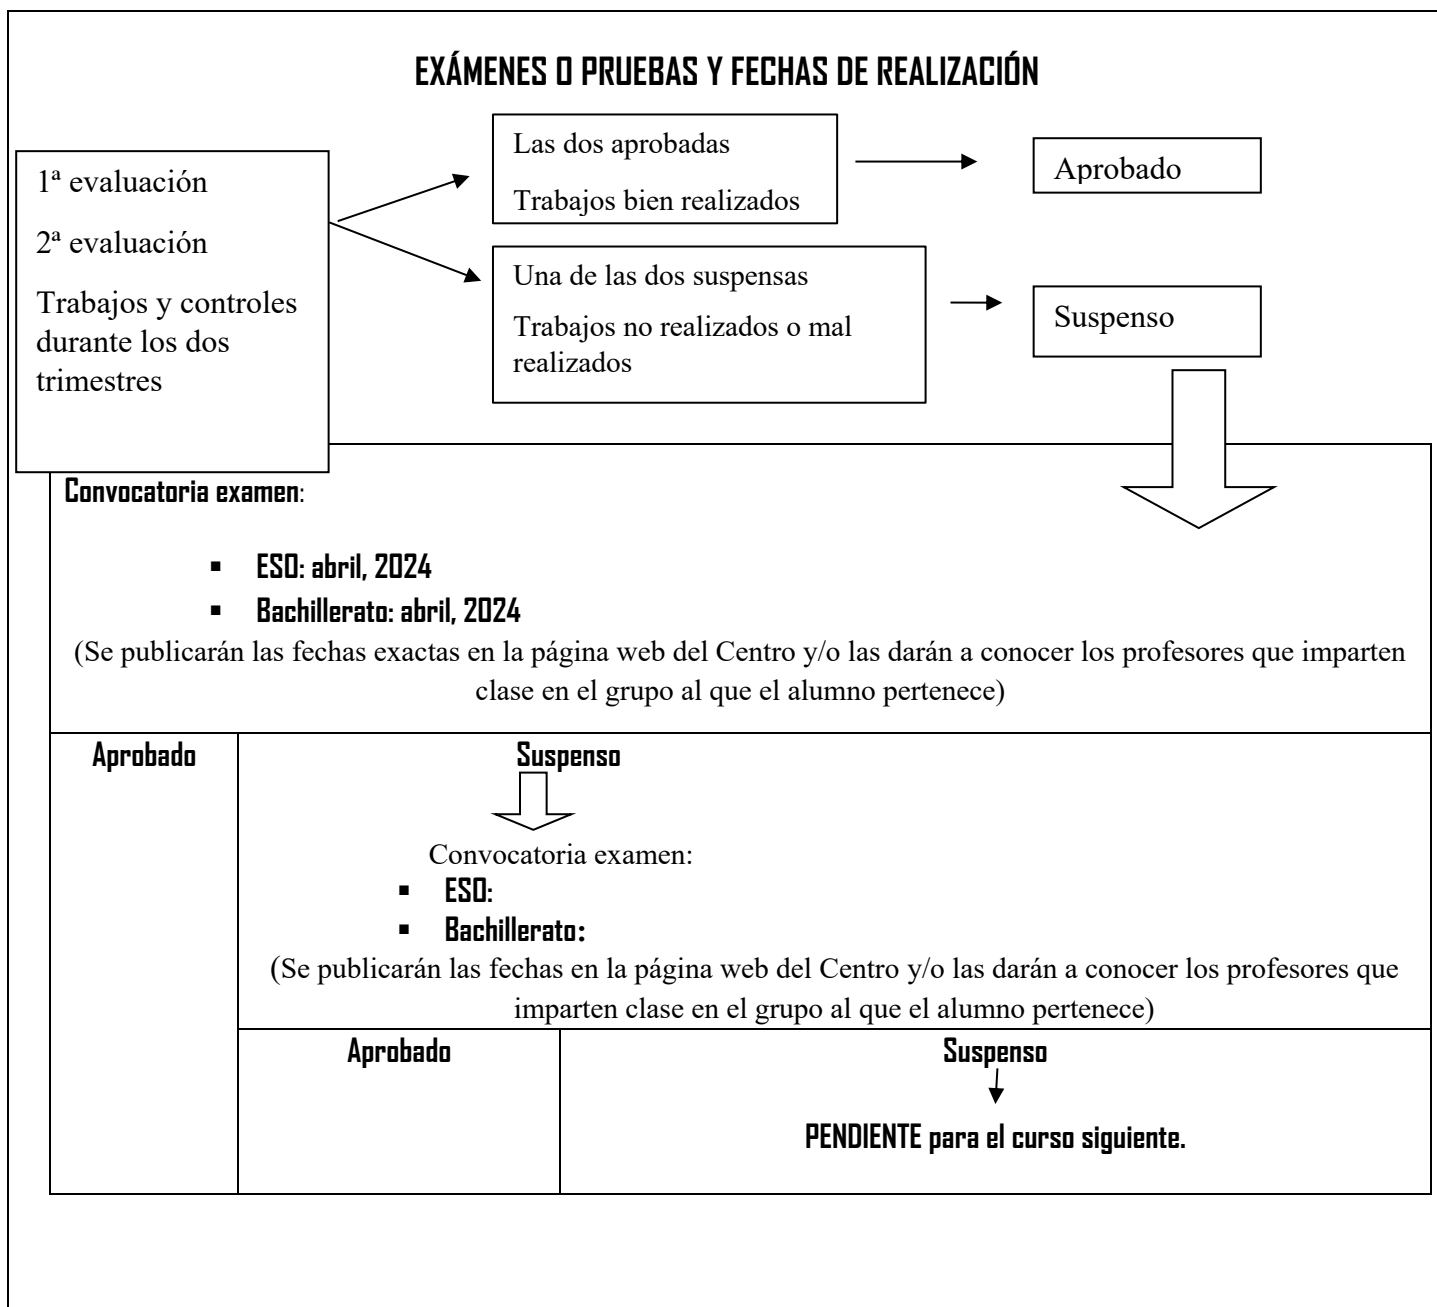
EXÁMENES O PRUEBAS Y FECHAS DE REALIZACIÓN

1ª evaluación

2ª evaluación

Trabajos y controles durante los dos trimestres

Las dos aprobadas

Trabajos bien realizados

Aprobado

Una de las dos suspensas

Trabajos no realizados o mal realizados

Suspenso

Convocatoria examen:

- ESO: abril, 2024
- Bachillerato: abril, 2024

(Se publicarán las fechas exactas en la página web del Centro y/o las darán a conocer los profesores que imparten clase en el grupo al que el alumno pertenece)

Aprobado

Suspenso

Convocatoria examen:

- ESO:
- Bachillerato:

(Se publicarán las fechas en la página web del Centro y/o las darán a conocer los profesores que imparten clase en el grupo al que el alumno pertenece)

Aprobado

Suspenso

PENDIENTE para el curso siguiente.